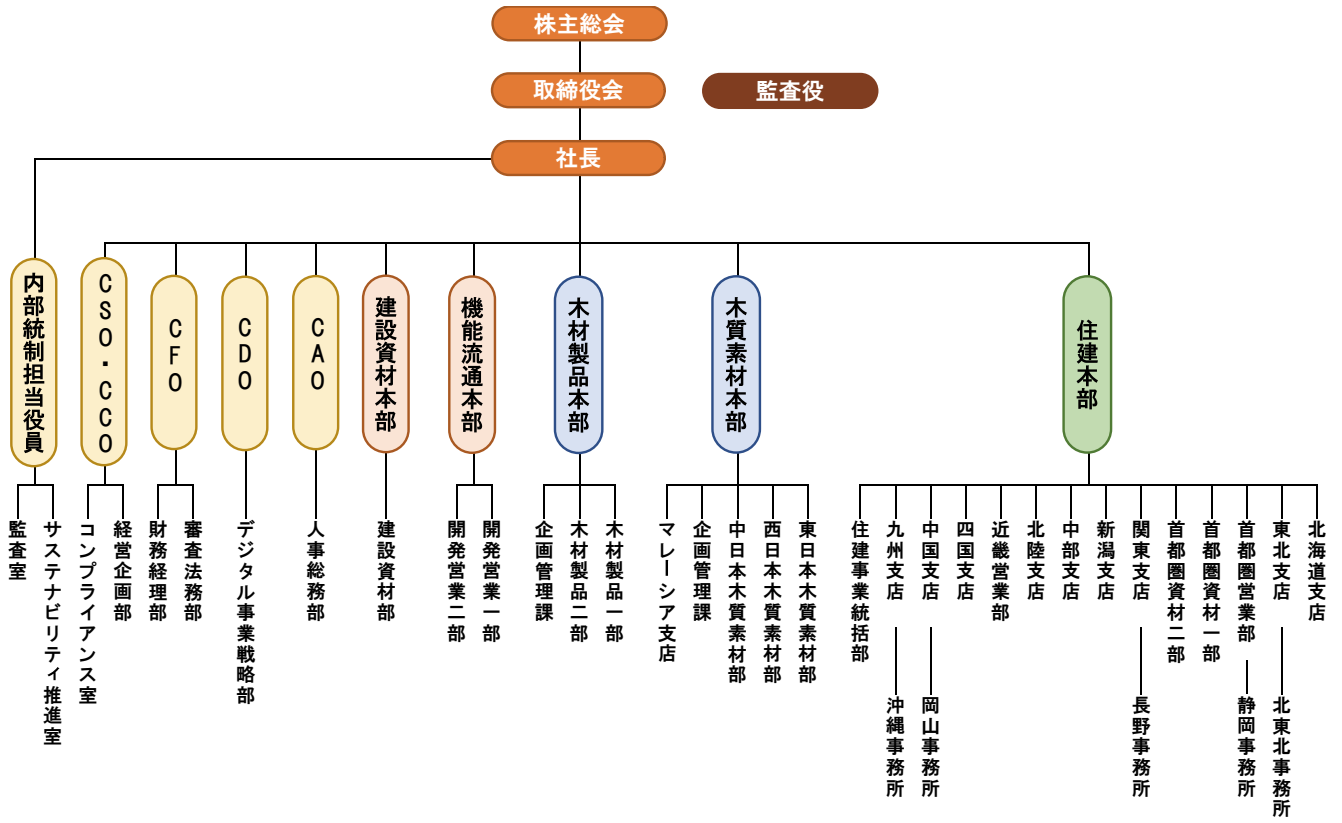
株主総会

取締役会

監査役

社長

内部統制担当役員

CSO・CCO

CFO

CDO

CAO

建設資材本部

機能流通本部

木材製品本部

木質素材本部

住建本部

監査室

サステナビリティ推進室

コンプライアンス室

経営企画部

財務経理部

審査法務部

デジタル事業戦略部

人事総務部

建設資材部

開発営業二部

開発営業一部

企画管理課

木材製品二部

木材製品一部

マレーシア支店

企画管理課

中日本木質素材部

西日本木質素材部

東日本木質素材部

住建事業統括部

九州支店

沖縄事務所

中国支店

岡山事務所

四国支店

近畿営業部

北陸支店

中部支店

新潟支店

関東支店

長野事務所

首都圏資材二部

首都圏資材一部

首都圏営業部

静岡事務所

東北支店

北東北事務所

北海道支店